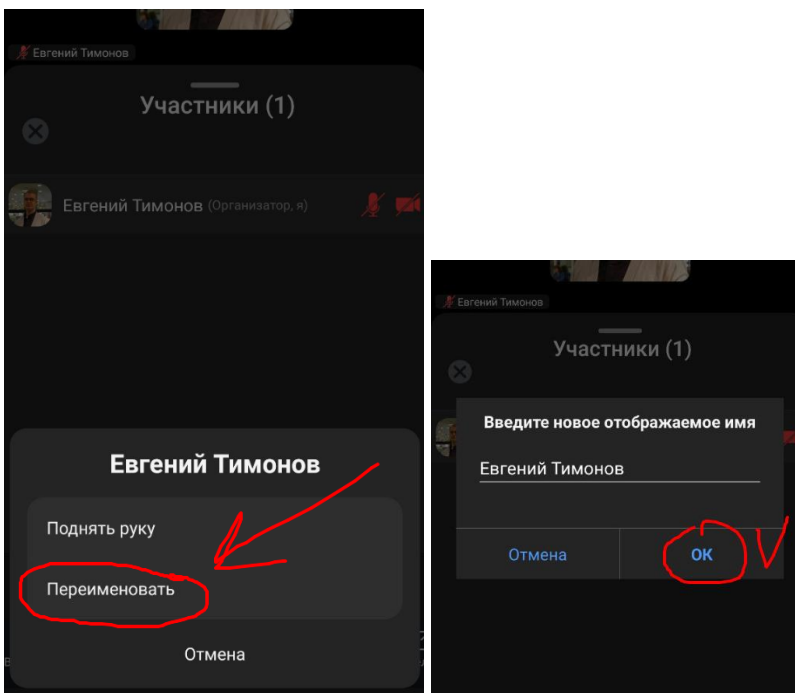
Евгений Тимонов

Участники (1)

Евгений Тимонов (Организатор, я)

Евгений Тимонов

Поднять руку

Переименовать

Отмена

Евгений Тимонов

Участники (1)

Введите новое отображаемое имя

Евгений Тимонов

Отмена

OK